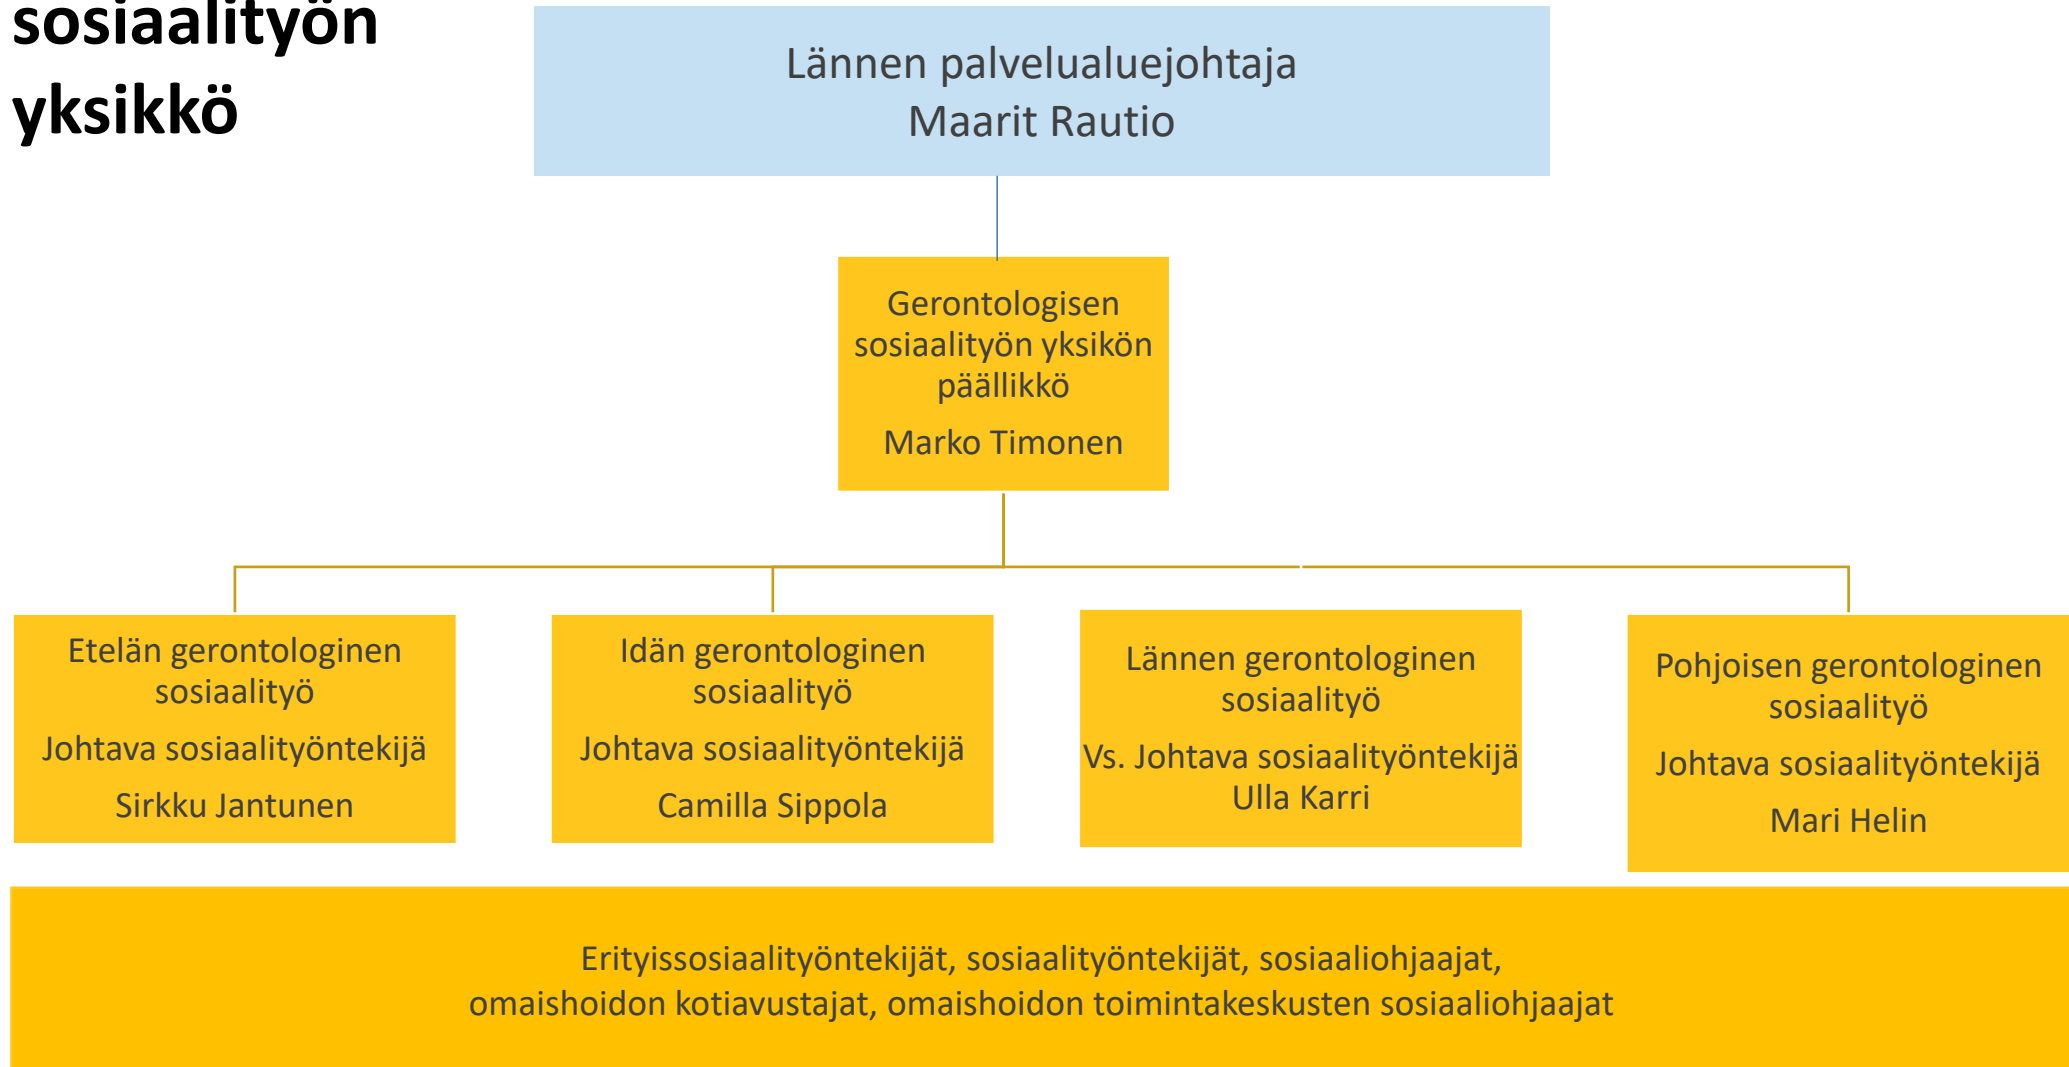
sosiaalityön yksikkö

Lännen palvelualuejohtaja
Maarit Rautio

Gerontologisen sosiaalityön yksikön päällikkö

Marko Timonen

Etelän gerontologinen sosiaalityö

Johtava sosiaalityöntekijä

Sirkku Jantunen

Idän gerontologinen sosiaalityö

Johtava sosiaalityöntekijä

Camilla Sippola

Lännen gerontologinen sosiaalityö

Vs. Johtava sosiaalityöntekijä
Ulla Karri

Pohjoisen gerontologinen sosiaalityö

Johtava sosiaalityöntekijä

Mari Helin

Erityissosiaalityöntekijät, sosiaalityöntekijät, sosiaaliohjaajat, omaishoidon kotiavustajat, omaishoidon toimintakeskusten sosiaaliohjaajat